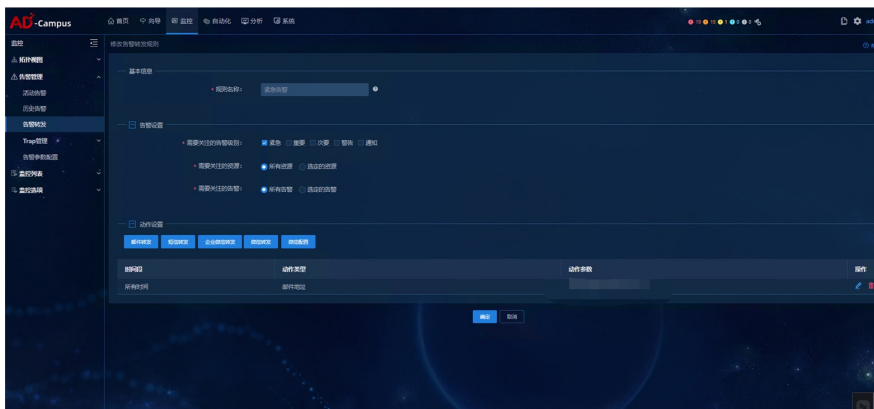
AD-Campus

首页 向导 监控 自动化 分析 系统

19 19 1 0 0

监控
拓扑视图
告警管理
活动告警
历史告警
告警转发
Trap管理
告警参数配置
监控列表
监控选项

修改告警转发规则

基本信息

* 规则名称： 紧急告警

告警设置

* 需要关注的告警级别： 紧急 重要 次要 警告 通知

* 需要关注的资源： 所有资源 选定的资源

* 需要关注的告警： 所有告警 选定的告警

动作设置

邮件转发 短信转发 企业微信转发 微信转发 微信配置

| 时间段 | 动作类型 | 动作参数 | 操作 |
|---|---|---|---|
| 所有时间 | 邮件地址 | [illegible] | |

确定 取消